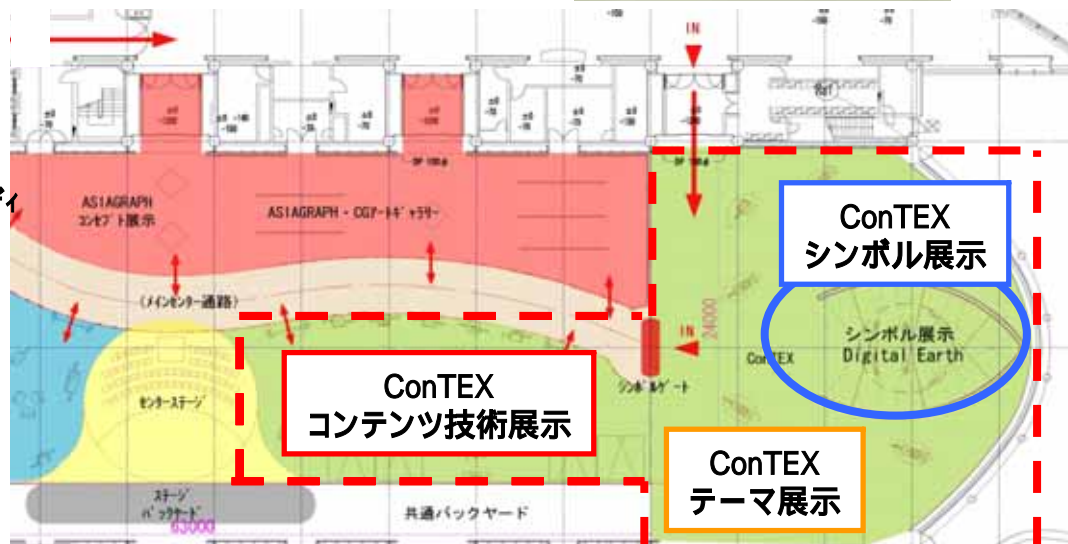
IN

ASIAGRAPH
コンセプト展示

ASIAGRAPH・CGアートギャラリー

(メインセンター通路)

ConTEX
シンボル展示

シンボル展示
Digital Earth

IN

ConTEX

シンボルゲート

ConTEX
コンテンツ技術展示

センターステージ

ステージ
バックヤード

63000

共通バックヤード

ConTEX
テーマ展示

24000